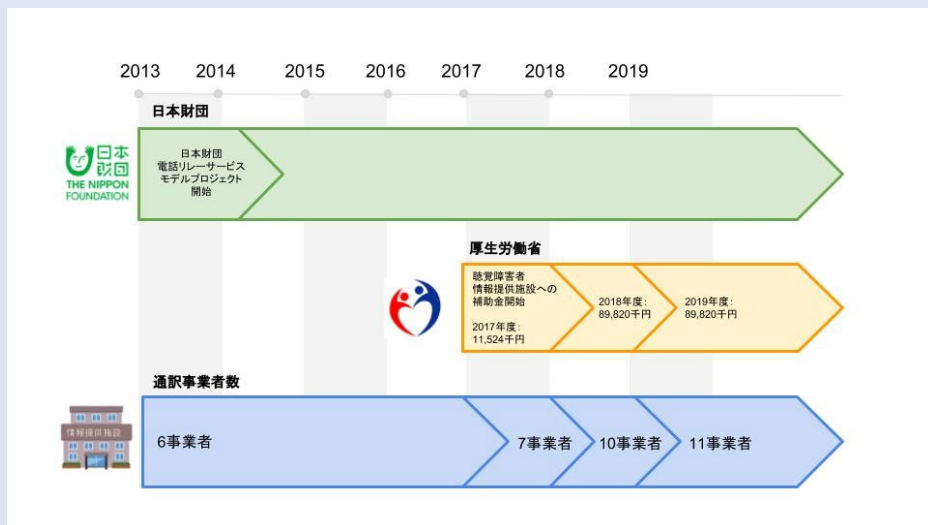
2013 2014 2015 2016 2017 2018 2019

日本財団

日本財団
THE NIPPON FOUNDATION

日本財団
電話リレーサービス
モデルプロジェクト
開始

厚生労働省

聴覚障害者
情報提供施設への
補助金開始

2017年度：
11,524千円

2018年度：
89,820千円

2019年度：
89,820千円

通訳事業者数

情報提供施設

6事業者

7事業者

10事業者

11事業者